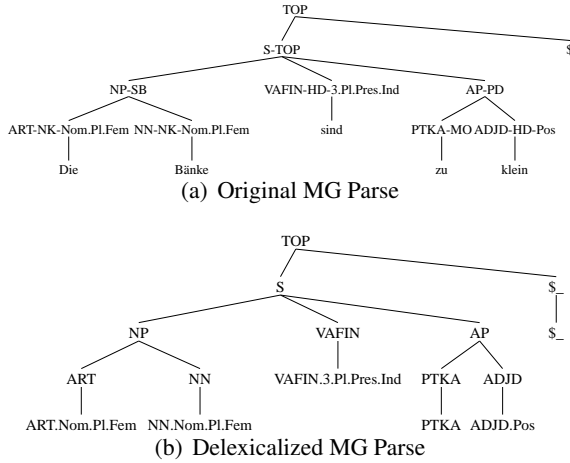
TOP

S-TOP

$

NP-SB

VAFIN-HD-3.Pl.Pres.Ind

AP-PD

ART-NK-Nom.Pl.Fem

NN-NK-Nom.Pl.Fem

sind

PTKA-MO

ADJD-HD-Pos

Die

Bänke

zu

klein

(a) Original MG Parse

TOP

S

$_

NP

VAFIN

AP

$_

ART

NN

VAFIN.3.Pl.Pres.Ind

PTKA

ADJD

ART.Nom.Pl.Fem

NN.Nom.Pl.Fem

PTKA

ADJD.Pos

(b) Delexicalized MG Parse